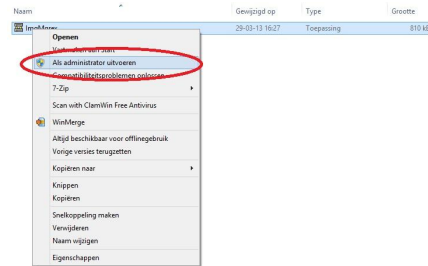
Naam | Gewijzigd op | Type | Grootte

ImgMerge 29-03-13 16:27 Toepassing 810 kB

Openen
Vastmaken aan Start
Als administrator uitvoeren
Compatibiliteitsproblemen oplossen
7-Zip
Scan with ClamWin Free Antivirus
WinMerge
Altijd beschikbaar voor offlinegebruik
Vorige versies terugzetten
Kopiëren naar
Knippen
Kopiëren
Snelkoppeling maken
Verwijderen
Naam wijzigen
Eigenschappen